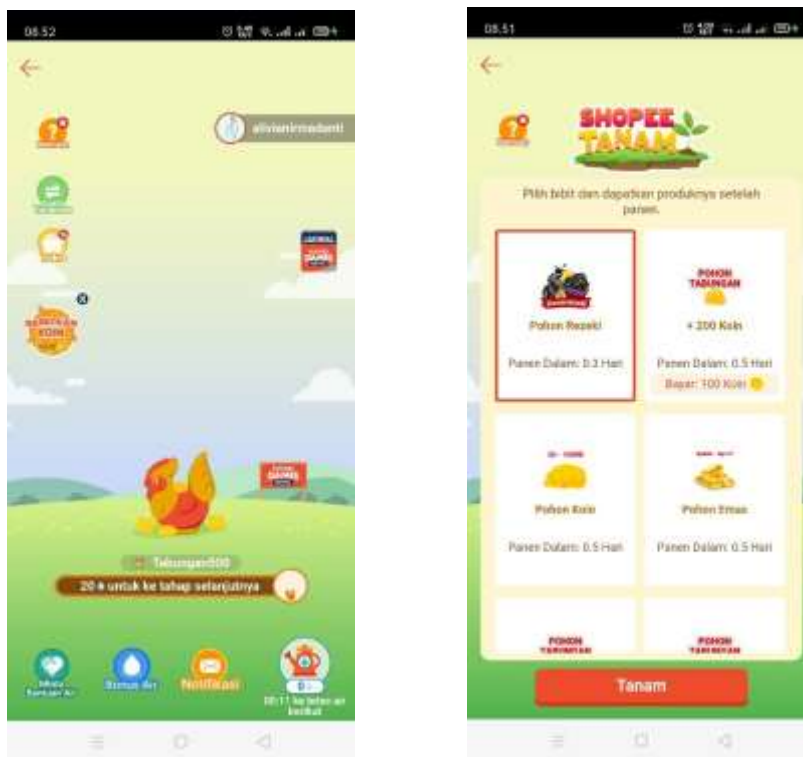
08.52

alivianirmadanti

BERIKAN KOIN

Tabungan500

20 untuk ke tahap selanjutnya

Minta Bantuan Air

Bonus Air

Notifikasi

08:11 ke tetesan berikut

08.51

SHOPEE TANAM

Pilih bibit dan dapatkan produknya setelah panen.

Pohon Rezeki

Panen Dalam: 0.3 Hari

POHON TABUNGAN

+ 200 Koin

Panen Dalam: 0.5 Hari

Bayar: 100 Koin

Pohon Koin

Panen Dalam: 0.5 Hari

Pohon Emas

Panen Dalam: 0.5 Hari

POHON TABUNGAN

POHON TABUNGAN

Tanam